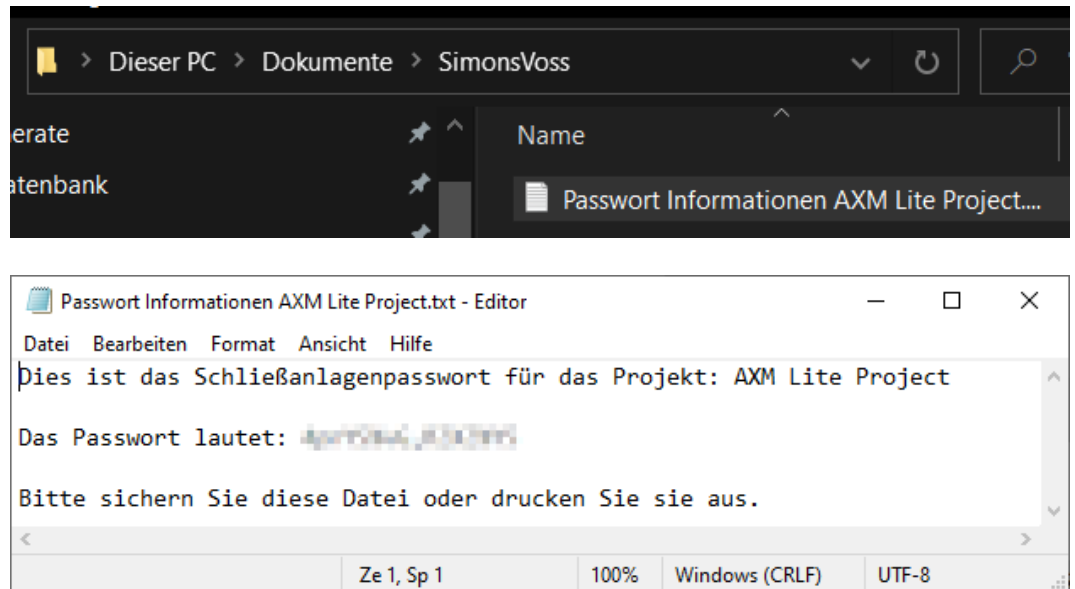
Dieser PC > Dokumente > SimonsVoss

erate

atenbank

Name

Passwort Informationen AXM Lite Project....

Passwort Informationen AXM Lite Project.txt - Editor

Datei Bearbeiten Format Ansicht Hilfe

Dies ist das Schließanlagenpasswort für das Projekt: AXM Lite Project

Das Passwort lautet: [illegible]

Bitte sichern Sie diese Datei oder drucken Sie sie aus.

Ze 1, Sp 1 | 100% | Windows (CRLF) | UTF-8